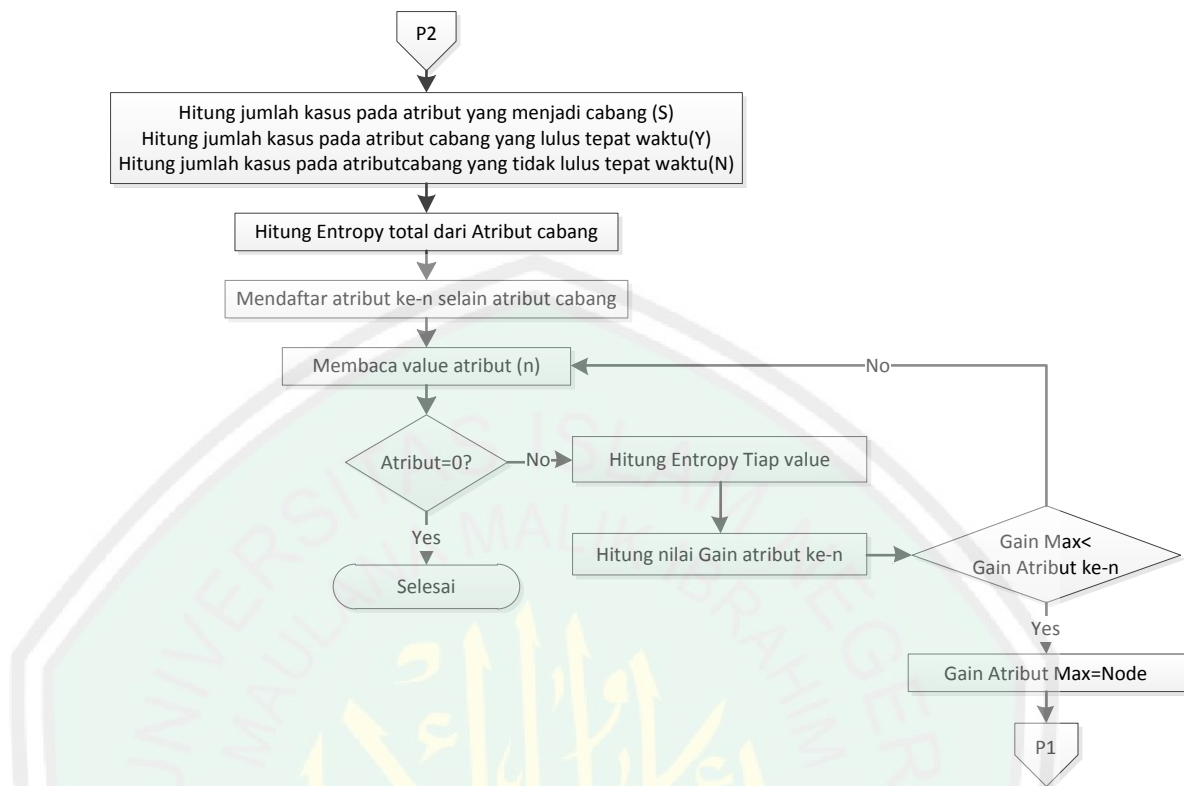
P2

Hitung jumlah kasus pada atribut yang menjadi cabang (S)
Hitung jumlah kasus pada atribut cabang yang lulus tepat waktu(Y)
Hitung jumlah kasus pada atributcabang yang tidak lulus tepat waktu(N)

Hitung Entropy total dari Atribut cabang

Mendaftar atribut ke-n selain atribut cabang

Membaca value atribut (n)

No

Atribut=0?

No

Hitung Entropy Tiap value

Yes

Hitung nilai Gain atribut ke-n

Gain Max< Gain Atribut ke-n

Selesai

Yes

Gain Atribut Max=Node

P1

UNIVERSITAS ISLAM NEGERI MAULANA MALIK IBRAHIM